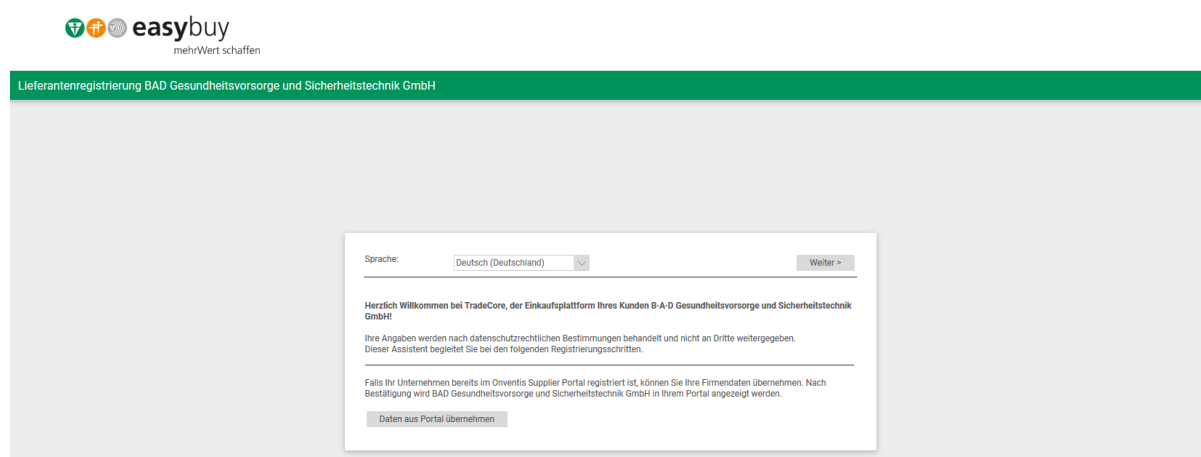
easybuy
mehrWert schaffen

Lieferantenregistrierung BAD Gesundheitsvorsorge und Sicherheitstechnik GmbH

Sprache: Deutsch (Deutschland) Weiter >

Herzlich Willkommen bei TradeCore, der Einkaufsplattform Ihres Kunden B-A-D Gesundheitsvorsorge und Sicherheitstechnik GmbH!

Ihre Angaben werden nach datenschutzrechtlichen Bestimmungen behandelt und nicht an Dritte weitergegeben.
Dieser Assistent begleitet Sie bei den folgenden Registrierungsschritten.

Falls Ihr Unternehmen bereits im Onventis Supplier Portal registriert ist, können Sie Ihre Firmendaten übernehmen. Nach Bestätigung wird BAD Gesundheitsvorsorge und Sicherheitstechnik GmbH in Ihrem Portal angezeigt werden.

Daten aus Portal übernehmen